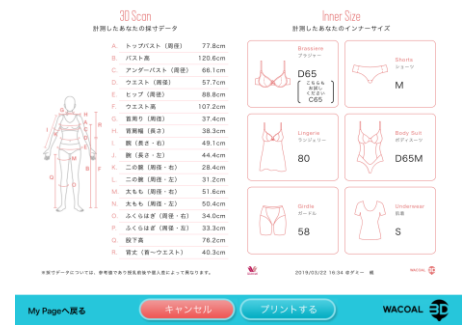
3D Scan
計測したあなたの採寸データ

| | | |
|---|---|---|
| A. | トップバスト（周径） | 77.8cm |
| B. | バスト高 | 120.6cm |
| C. | アンダーバスト（周径） | 66.1cm |
| D. | ウエスト（周径） | 57.7cm |
| E. | ヒップ（周径） | 86.8cm |
| F. | ウエスト高 | 107.2cm |
| G. | 首周り（周径） | 37.4cm |
| H. | 首裏幅（長さ） | 38.3cm |
| I. | 腕（長さ・右） | 49.1cm |
| J. | 腕（長さ・左） | 44.4cm |
| K. | 二の腕（周径・右） | 28.4cm |
| L. | 二の腕（周径・左） | 31.2cm |
| M. | 太もも（周径・右） | 51.6cm |
| N. | 太もも（周径・左） | 50.4cm |
| O. | ふくらはぎ（周径・右） | 34.0cm |
| P. | ふくらはぎ（周径・左） | 33.3cm |
| Q. | 股下高 | 76.2cm |
| R. | 背丈（首〜ウエスト） | 40.3cm |

Inner Size
計測したあなたのインナーサイズ

Brassiere
ブラジャー
D65
こちらも
着用いただけます
C65

Shorts
ショーツ
M

Lingerie
ランジェリー
80

Body Suit
ボディスーツ
D65M

Girdle
ガードル
58

Underwear
肌着
S

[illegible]

2019/05/22 16:34 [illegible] 様

WACOAL

My Pageへ戻る
キャンセル
プリントする
WACOAL 3D